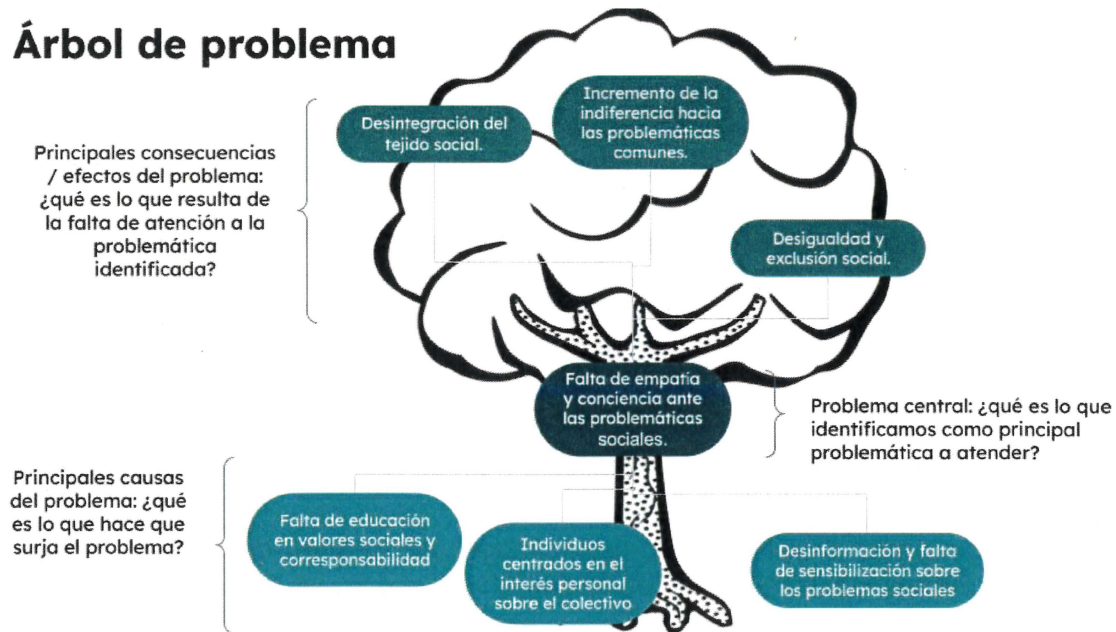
Árbol de problema

Principales consecuencias / efectos del problema: ¿qué es lo que resulta de la falta de atención a la problemática identificada?

Desintegración del tejido social.

Incremento de la indiferencia hacia las problemáticas comunes.

Desigualdad y exclusión social.

Falta de empatía y conciencia ante las problemáticas sociales.

Problema central: ¿qué es lo que identificamos como principal problemática a atender?

Principales causas del problema: ¿qué es lo que hace que surja el problema?

Falta de educación en valores sociales y corresponsabilidad

Individuos centrados en el interés personal sobre el colectivo

Desinformación y falta de sensibilización sobre los problemas sociales